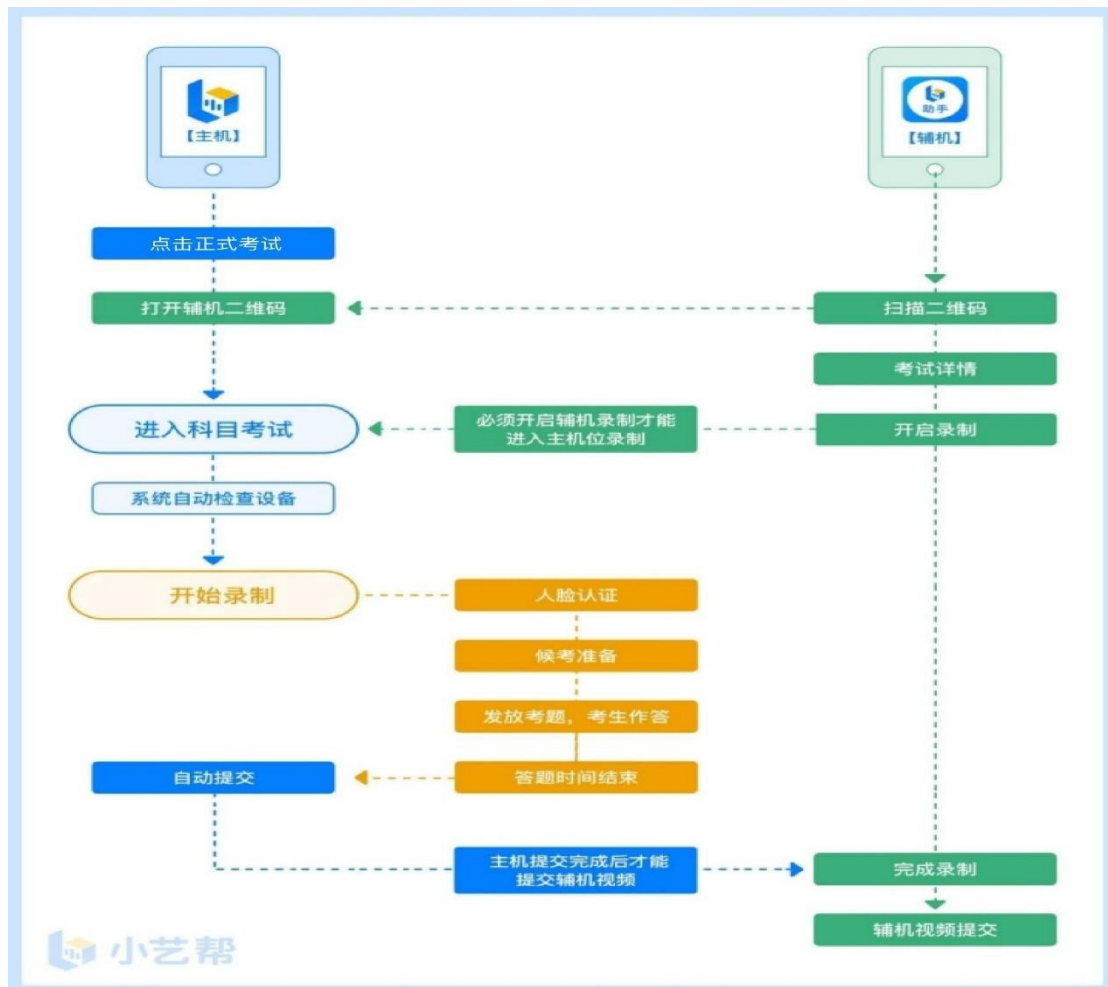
【主机】

助手

【辅机】

点击正式考试

打开辅机二维码

扫描二维码

考试详情

进入科目考试

必须开启辅机录制才能进入主机位录制

开启录制

系统自动检查设备

开始录制

人脸认证

候考准备

发放考题，考生作答

自动提交

答题时间结束

主机提交完成后才能提交辅机视频

完成录制

辅机视频提交

小艺帮